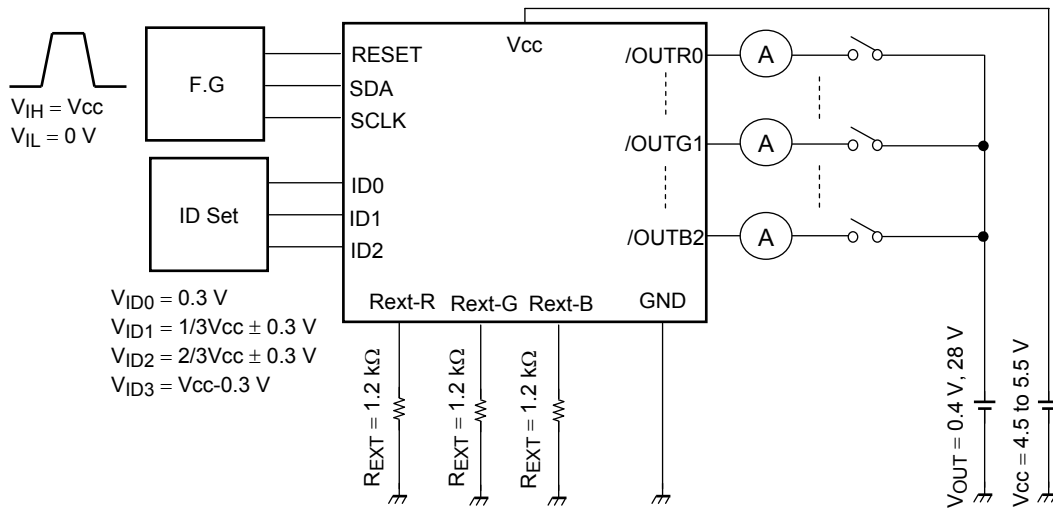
$V_{IH}$ = Vcc
$V_{IL}$ = 0 V

F.G

ID Set

$V_{ID0}$ = 0.3 V
$V_{ID1}$ = 1/3Vcc ± 0.3 V
$V_{ID2}$ = 2/3Vcc ± 0.3 V
$V_{ID3}$ = Vcc-0.3 V

RESET
SDA
SCLK
ID0
ID1
ID2

Vcc

/OUTR0
/OUTG1
/OUTB2

Rext-R Rext-G Rext-B GND

A
A
A

$R_{EXT}$ = 1.2 kΩ
$R_{EXT}$ = 1.2 kΩ
$R_{EXT}$ = 1.2 kΩ

$V_{OUT}$ = 0.4 V, 28 V
Vcc = 4.5 to 5.5 V